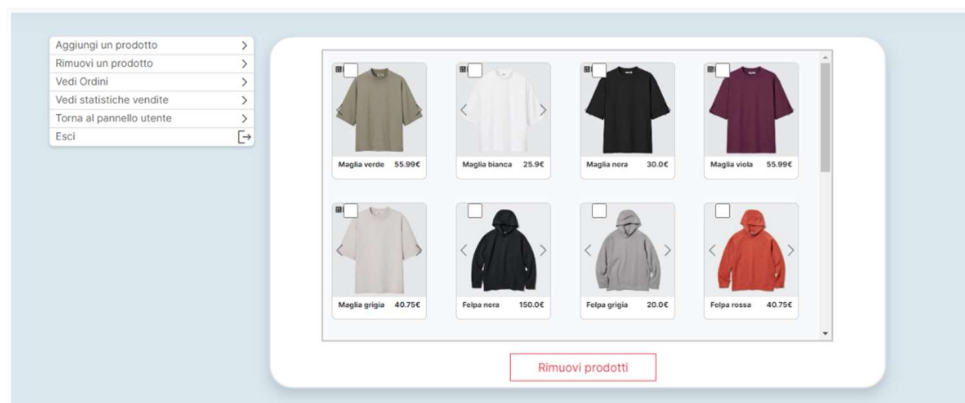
Aggiungi un prodotto >
Rimuovi un prodotto >
Vedi Ordini >
Vedi statistiche vendite >
Torna al pannello utente >
Esci

Maglia verde 55.99€
Maglia bianca 25.9€
Maglia nera 30.0€
Maglia viola 55.99€
Maglia grigia 40.75€
Felpa nera 150.0€
Felpa grigia 20.0€
Felpa rossa 40.75€

Rimuovi prodotti